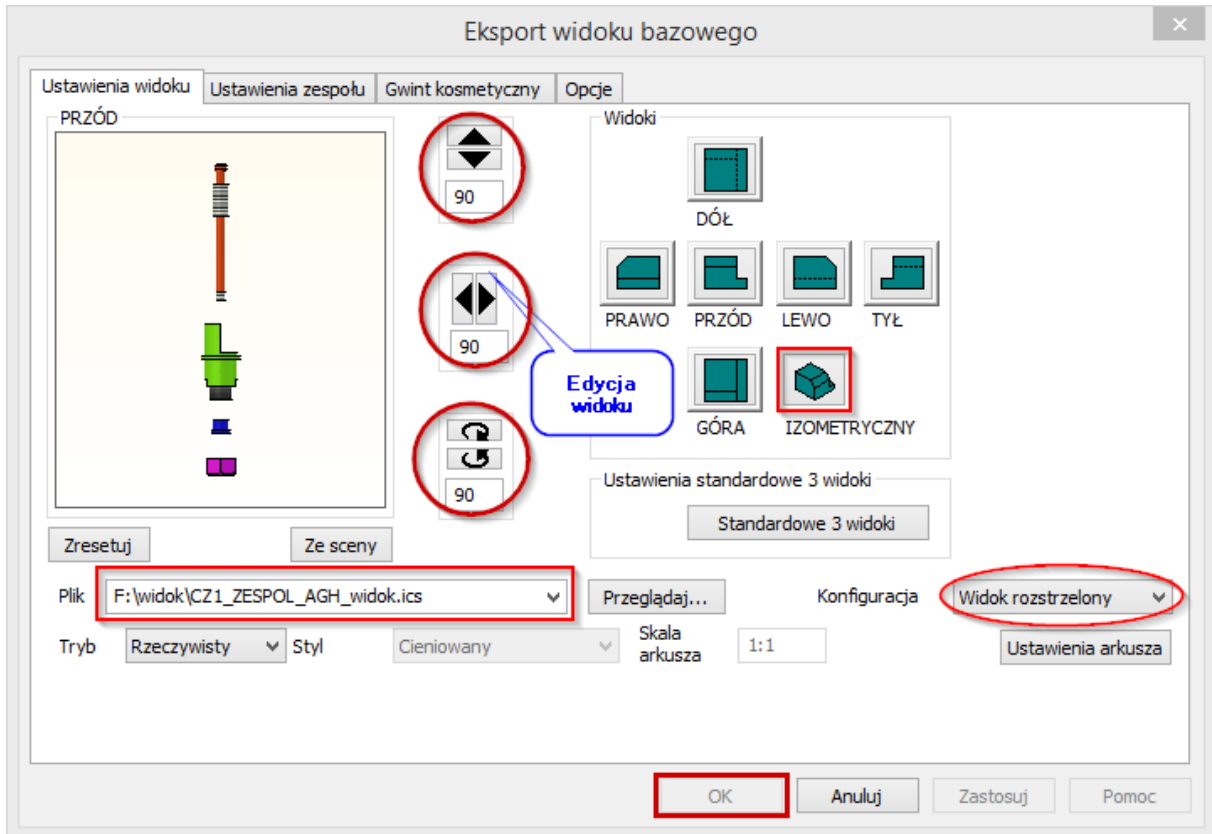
Eksport widoku bazowego

Ustawienia widoku | Ustawienia zespołu | Gwint kosmetyczny | Opcje

PRZÓD

90

90

Edycja widoku

90

Widoki

DÓŁ

PRAWO PRZÓD LEWO TYŁ

GÓRA IZOMETRYCZNY

Ustawienia standardowe 3 widoki

Standardowe 3 widoki

Zresetuj

Ze sceny

Plik F:\widok\CZ1_ZESPOL_AGH_widok.ics

Przeglądaj...

Konfiguracja Widok rozstrzelony

Tryb Rzeczywisty Styl Cieniowany Skala arkusza 1:1

Ustawienia arkusza

OK Anuluj Zastosuj Pomoc